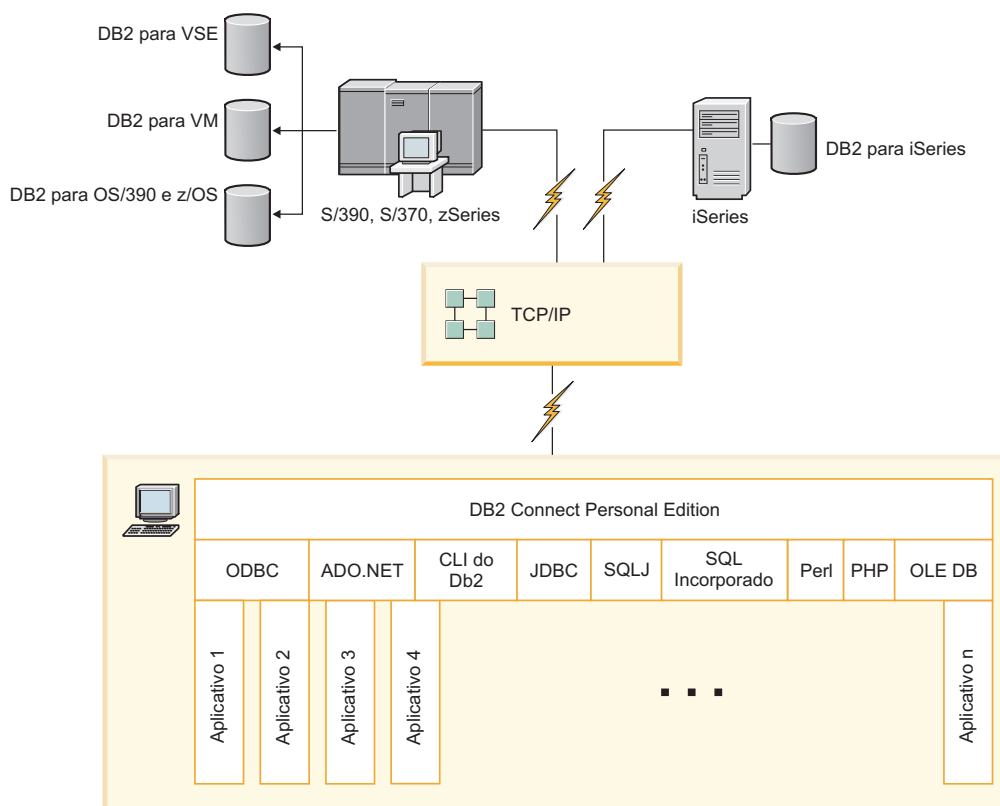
DB2 para VSE

DB2 para VM

DB2 para OS/390 e z/OS

S/390, S/370, zSeries

iSeries

DB2 para iSeries

TCP/IP

DB2 Connect Personal Edition

| ODBC | ADO.NET | CLI do Db2 | JDBC | SQLJ | SQL Incorporado | Perl | PHP | OLE DB |
|---|---|---|---|---|---|---|---|---|

Aplicativo 1

Aplicativo 2

Aplicativo 3

Aplicativo 4

. . .

Aplicativo n